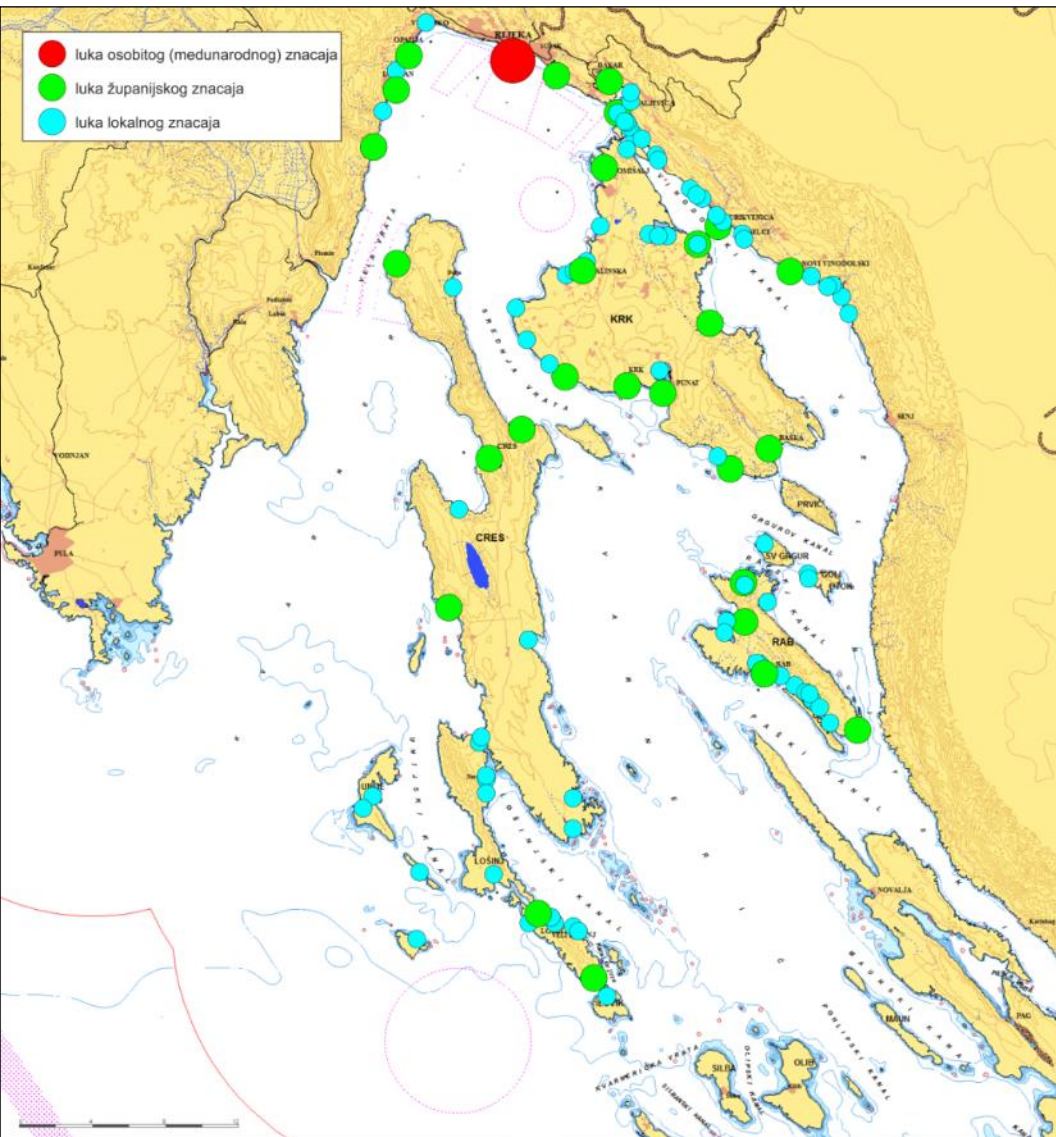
luka osobitog (međunarodnog) značaja
luka županijskog značaja
luka lokalnog značaja

RIJEKA
BAKAR
OPATIJA
OMIŠALJ
CRIKVENICA
NOVI VINODOLSKI
MALINSKA
KRK
PUNAT
BAŠKA
SENJ
PRVIĆ
CRES
PULA
VODNJAN
SV GRGUR
GOLI
RAB
LOŠINJ
UNIJE
NOVALJA
PAG
SILBA
OLIB
CRES
KRK